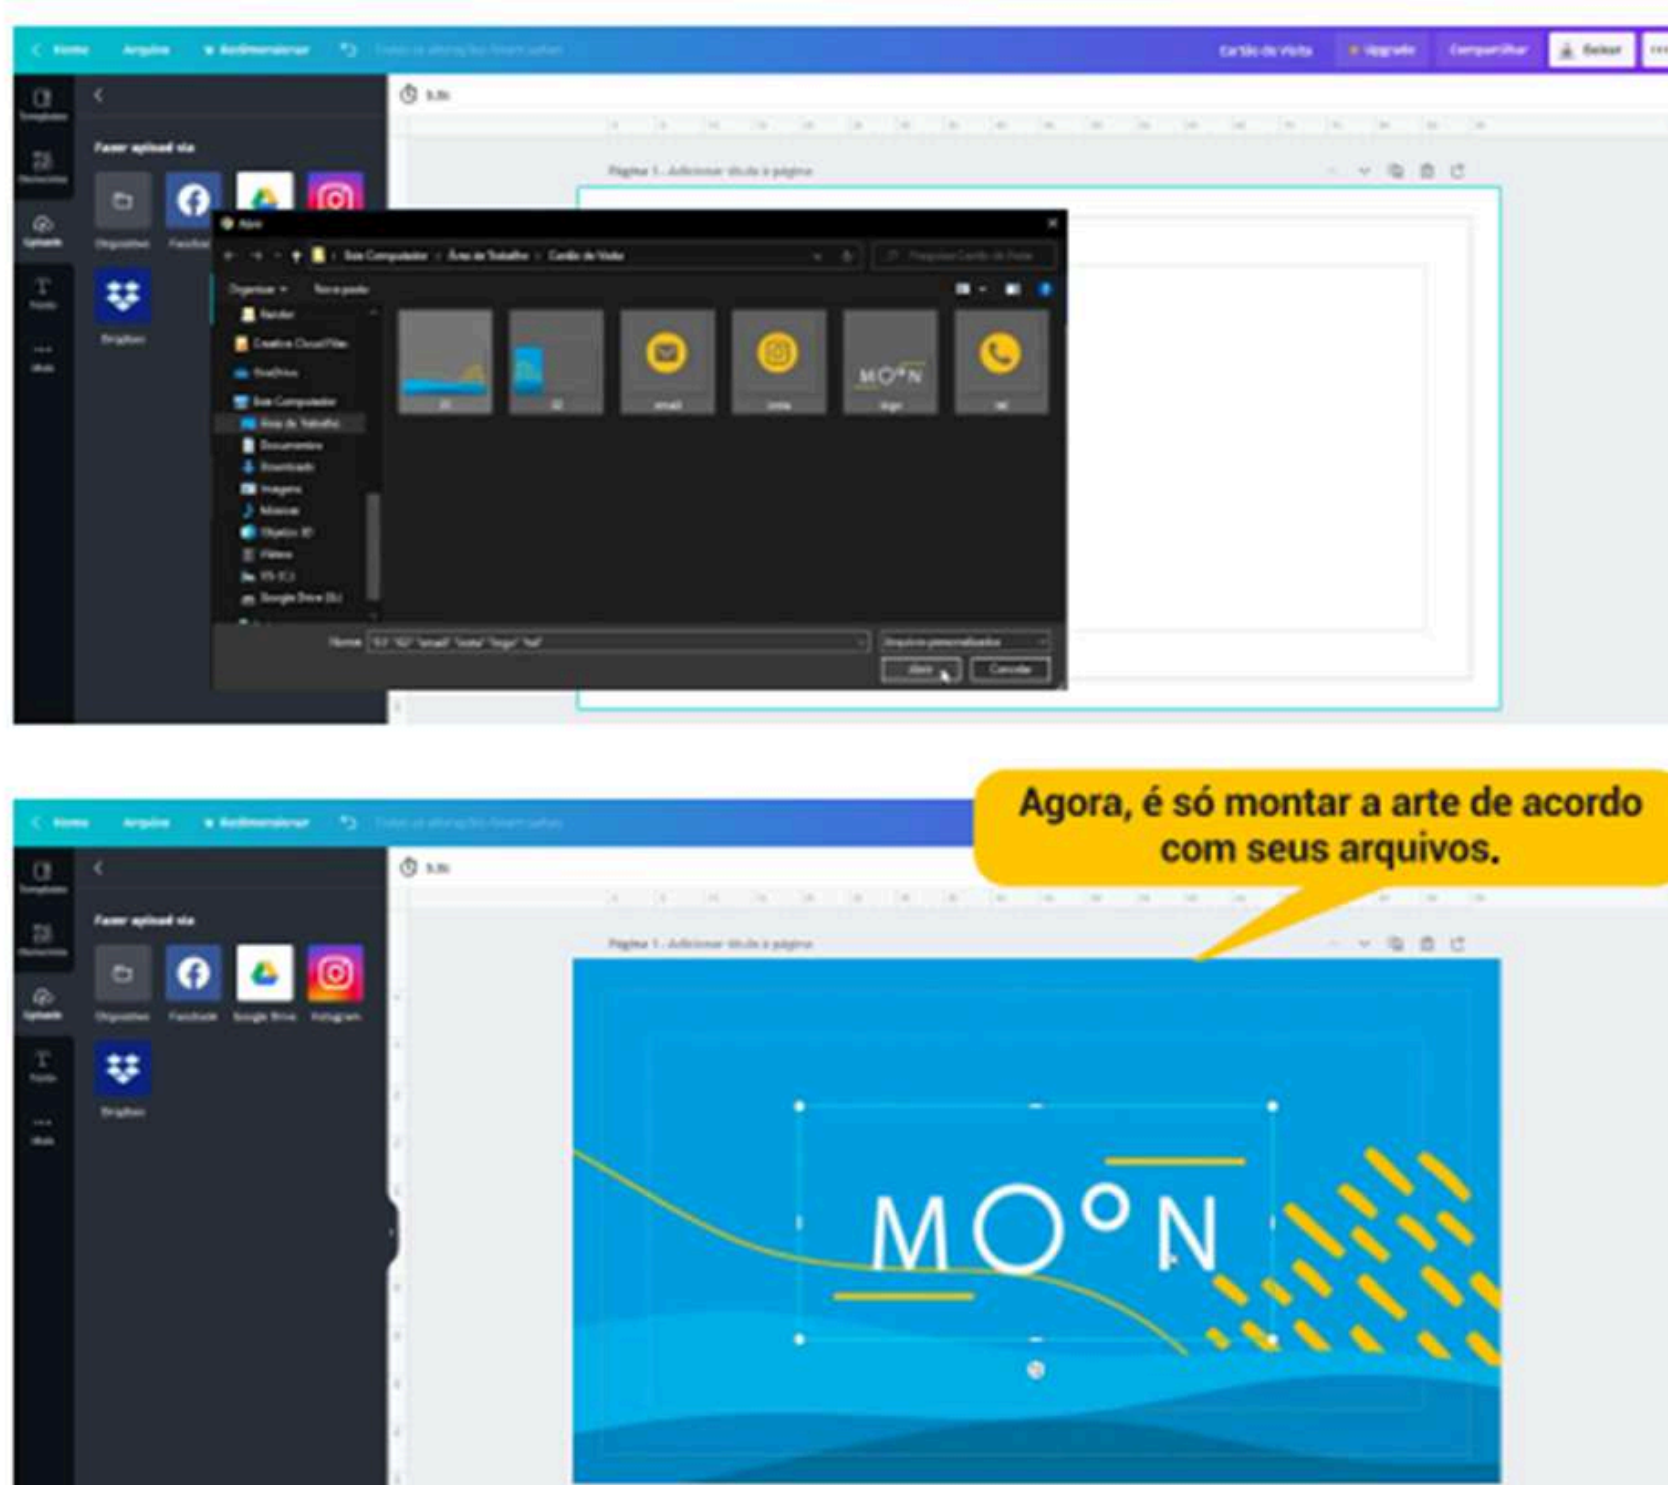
Home Arquivo Redimensionar Cartão de Visita Compartilhar Baixar

Fazer upload via

Abrir

Este Computador › Área de Trabalho › Cartão de Visita

Organizar Nova pasta

Creative Cloud Files
OneDrive
Este Computador
Área de Trabalho
Documentos
Downloads
Imagens
Músicas
Objetos 3D
Vídeos
Google Drive

email
insta
logo
tel

MO°N

Nome:

Abrir Cancelar

Página 1 - Adicionar título à página

Home Arquivo Redimensionar

Fazer upload via

Dispositivo Facebook Google Drive Instagram

Dropbox

Agora, é só montar a arte de acordo com seus arquivos.

Página 1 - Adicionar título à página

MO°N